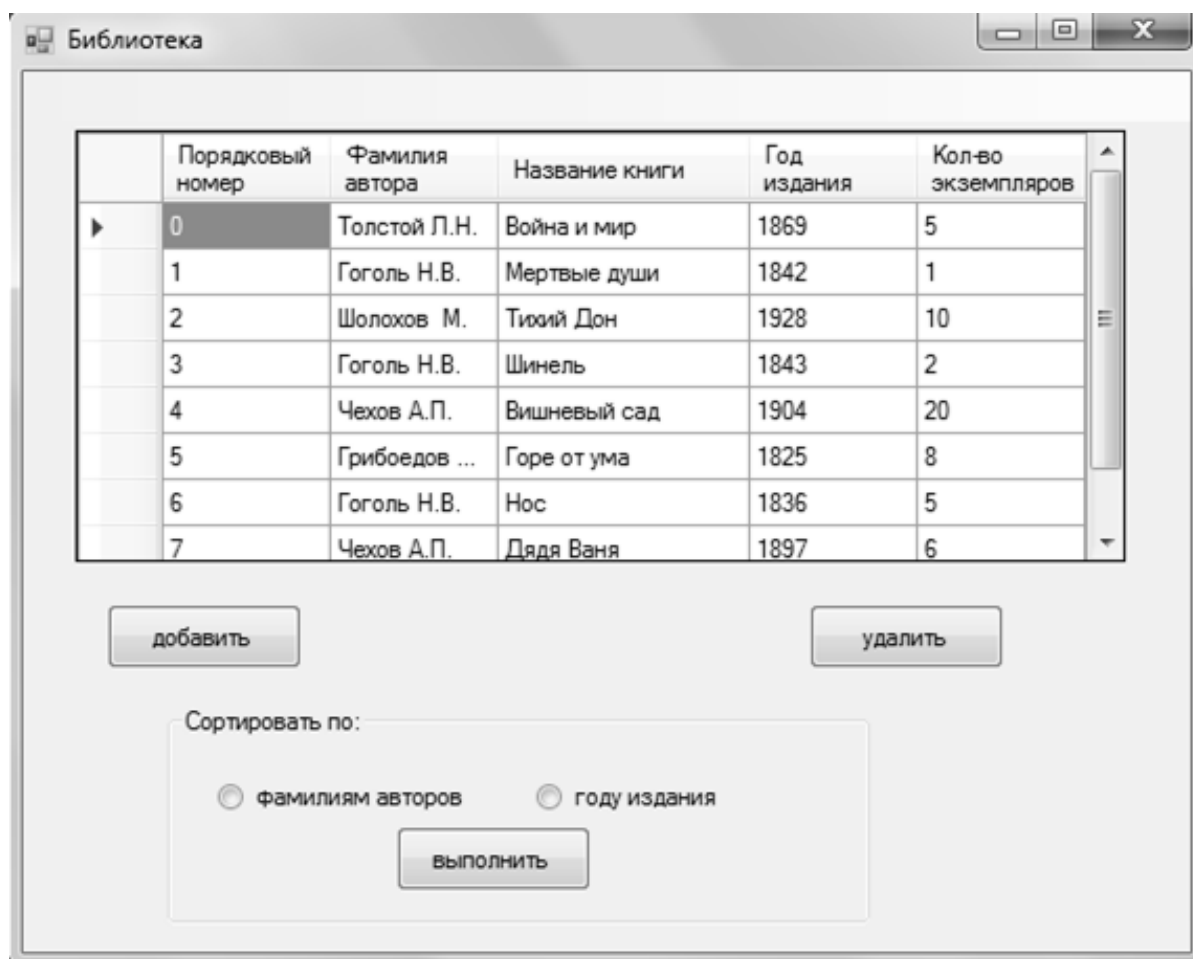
Библиотека

| Порядковый номер | Фамилия автора | Название книги | Год издания | Кол-во экземпляров |
|---|---|---|---|---|
| 0 | Толстой Л.Н. | Война и мир | 1869 | 5 |
| 1 | Гоголь Н.В. | Мертвые души | 1842 | 1 |
| 2 | Шолохов М. | Тихий Дон | 1928 | 10 |
| 3 | Гоголь Н.В. | Шинель | 1843 | 2 |
| 4 | Чехов А.П. | Вишневый сад | 1904 | 20 |
| 5 | Грибоедов ... | Горе от ума | 1825 | 8 |
| 6 | Гоголь Н.В. | Нос | 1836 | 5 |
| 7 | Чехов А.П. | Дядя Ваня | 1897 | 6 |

добавить

удалить

Сортировать по:

фамилиям авторов

году издания

выполнить